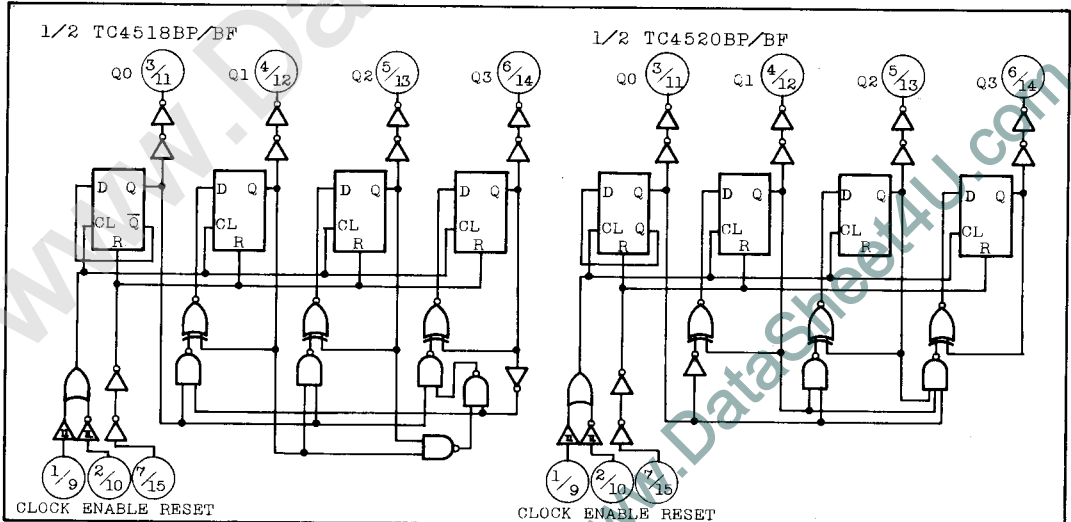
1/2 TC4518BP/BF

Q0 3/11 Q1 4/12 Q2 5/13 Q3 6/14

D Q CL $\overline{Q}$ R

D Q CL R

D Q CL R

D Q CL R

1/9 2/10 7/15

CLOCK ENABLE RESET

1/2 TC4520BP/BF

Q0 3/11 Q1 4/12 Q2 5/13 Q3 6/14

D Q CL Q R

D Q CL R

D Q CL R

D Q CL R

1/9 2/10 7/15

CLOCK ENABLE RESET

www.DataSheet4U.com